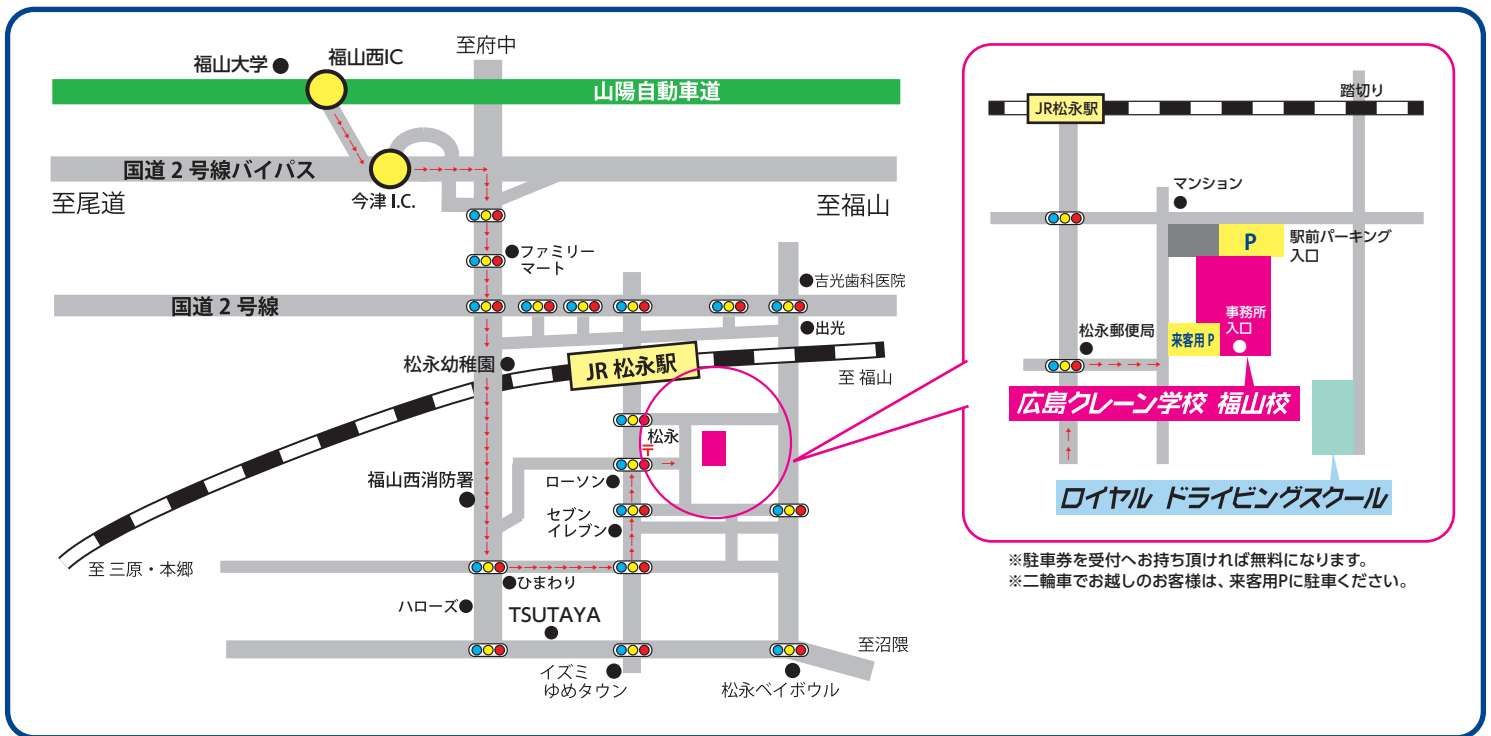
至府中
福山大学
福山西IC
山陽自動車道
国道２号線バイパス
今津 I.C.
至尾道
至福山
ファミリーマート
吉光歯科医院
国道２号線
出光
松永幼稚園
JR 松永駅
至 福山
松永
〒
ローソン
福山西消防署
セブンイレブン
至 三原・本郷
ひまわり
ハローズ
TSUTAYA
至沼隈
イズミ ゆめタウン
松永ベイボウル

JR松永駅
踏切り
マンション
P
駅前パーキング入口
事務所入口
松永郵便局
来客用 P
広島クレーン学校 福山校
ロイヤル ドライビングスクール

※駐車券を受付へお持ち頂ければ無料になります。
※二輪車でお越しのお客様は、来客用Pに駐車ください。